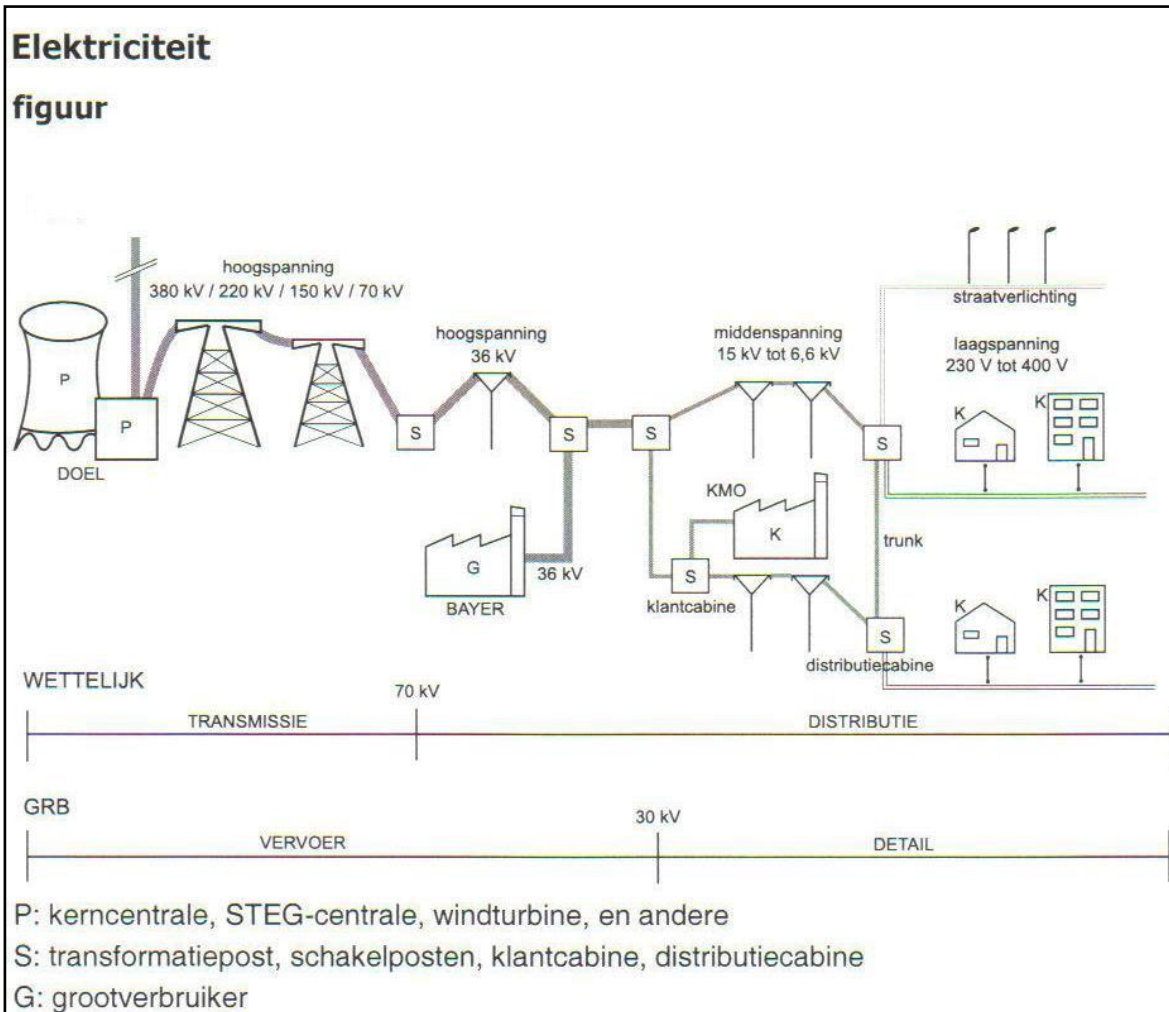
Elektriciteit

figuur

hoogspanning
380 kV / 220 kV / 150 kV / 70 kV

P

P

DOEL

hoogspanning
36 kV

S

S

S

middenspanning
15 kV tot 6,6 kV

S

straatverlichting

laagspanning
230 V tot 400 V

K

K

KMO

K

trunk

G

36 kV

BAYER

S

klantcabine

S

distributiecabine

K

K

WETTELIJK

70 kV

TRANSMISSIE

DISTRIBUTIE

GRB

30 kV

VERVOER

DETAIL

P: kerncentrale, STEG-centrale, windturbine, en andere

S: transformatiepost, schakelposten, klantcabine, distributiecabine

G: grootverbruiker